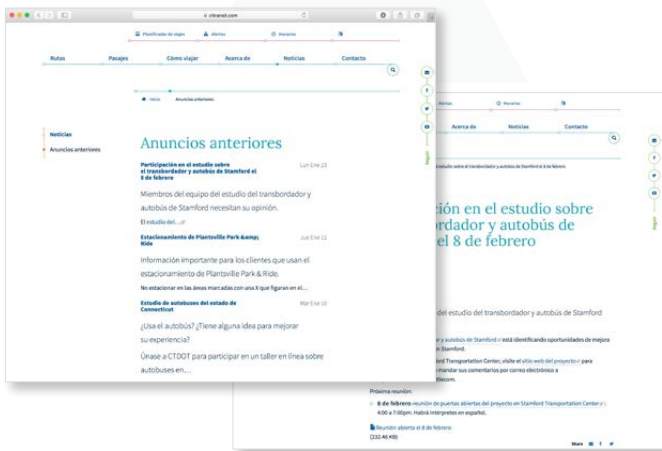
cttransit.com

Planificador de viajes   Alertas   Horarios

Rutas   Pasajes   Cómo viajar   Acerca de   Noticias   Contacto

Inicio   Anuncios anteriores

Noticias
Anuncios anteriores

Anuncios anteriores

Participación en el estudio sobre el transbordador y autobús de Stamford el 8 de febrero   Lun Ene 22

Miembros del equipo del estudio del transbordador y autobús de Stamford necesitan su opinión.

El estudio del...

Estacionamiento de Plantsville Park &amp; Ride   Jue Ene 11

Información importante para los clientes que usan el estacionamiento de Plantsville Park & Ride.

No estacionar en las áreas marcadas con una X que figuran en el...

Estudio de autobuses del estado de Connecticut   Mar Ene 10

¿Usa el autobús? ¿Tiene alguna idea para mejorar su experiencia?

Únase a CTDOT para participar en un taller en línea sobre autobuses en...

Alertas   Horarios

Acerca de   Noticias   Contacto

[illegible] ipación sobre el transbordador y autobús de Stamford el 8 de febrero

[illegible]ción en el estudio sobre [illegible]bordador y autobús de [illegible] el 8 de febrero

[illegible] del estudio del transbordador y autobús de Stamford

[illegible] y autobús de Stamford está identificando oportunidades de mejora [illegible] Stamford.

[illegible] Transportation Center, visite el sitio web del proyecto para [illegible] mandar sus comentarios por correo electrónico a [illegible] llecom.

Próxima reunión:

8 de febrero - reunión de puertas abiertas del proyecto en Stamford Transportation Center 4:00 a 7:00pm. Habrá intérpretes en español.

Reunión abierta el 8 de febrero (232.46 KB)

Share